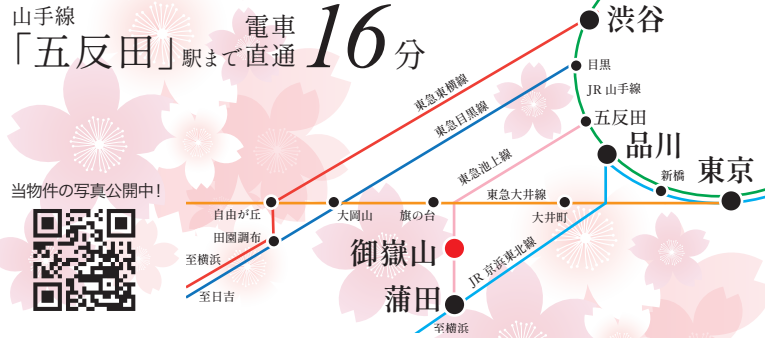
山手線
「五反田」駅まで 電車直通 16分

渋谷
目黒
JR 山手線
五反田
品川
新橋
東京
東急東横線
東急目黒線
東急池上線
東急大井線
大井町
自由が丘
大岡山
旗の台
田園調布
至横浜
至日吉
御嶽山
JR 京浜東北線
蒲田
至横浜

当物件の写真公開中！